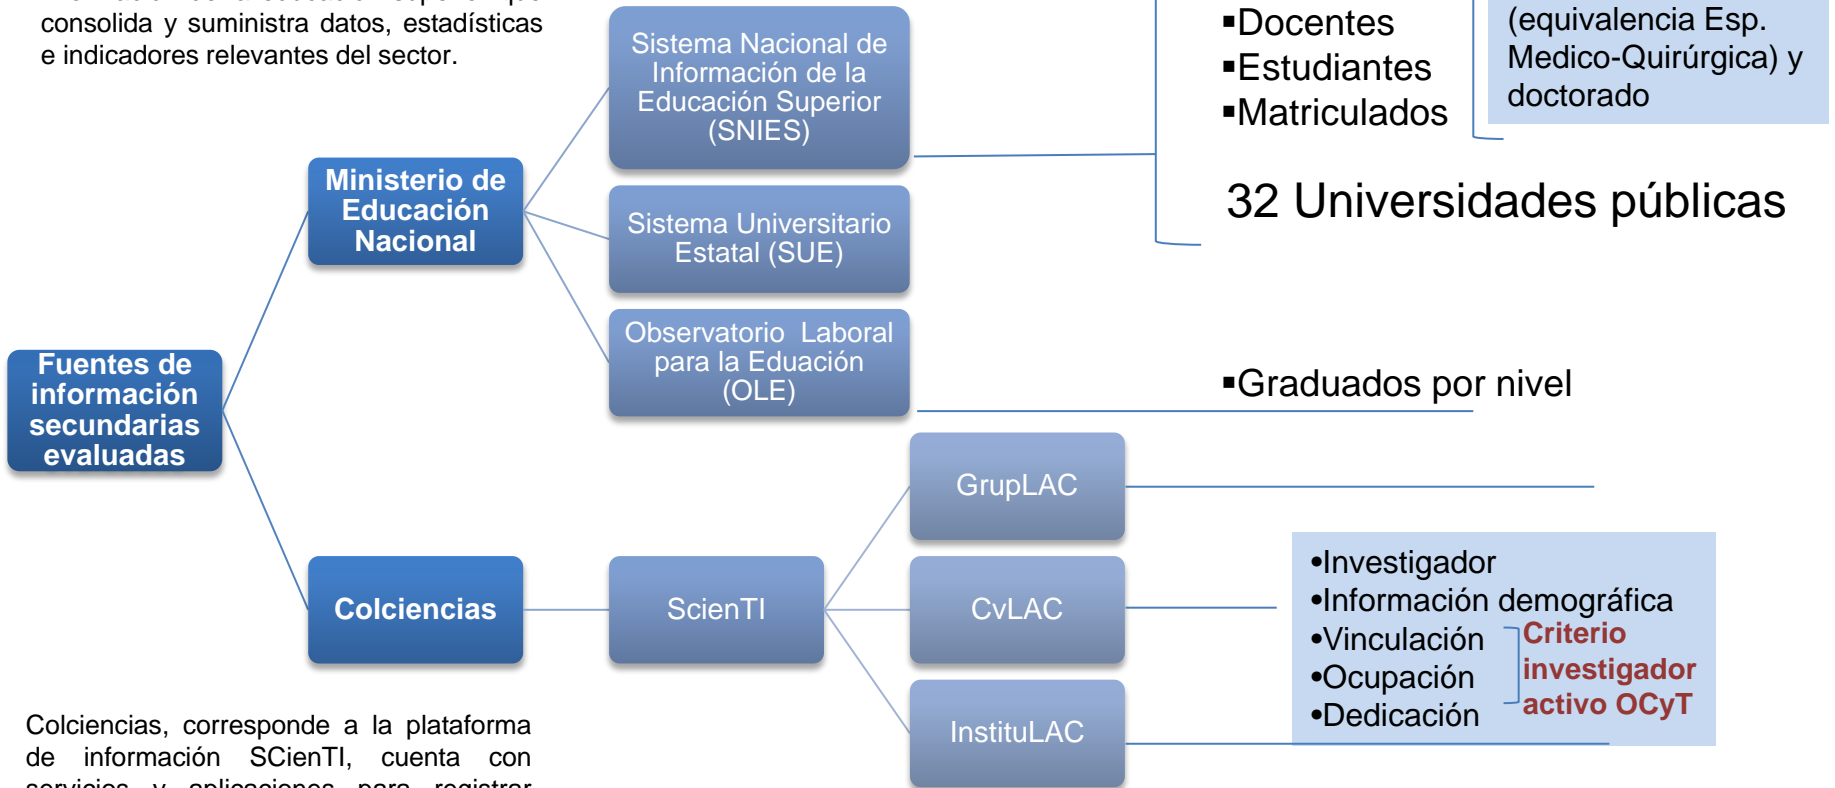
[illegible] consolida y suministra datos, estadísticas e indicadores relevantes del sector.

Sistema Nacional de Información de la Educación Superior (SNIES)

▪Docentes
▪Estudiantes
▪Matriculados

(equivalencia Esp. Medico-Quirúrgica) y doctorado

32 Universidades públicas

Ministerio de Educación Nacional

Sistema Universitario Estatal (SUE)

Observatorio Laboral para la Eduación (OLE)

▪Graduados por nivel

Fuentes de información secundarias evaluadas

GrupLAC

Colciencias

ScienTI

CvLAC

InstituLAC

•Investigador
•Información demográfica
•Vinculación
•Ocupación
•Dedicación

Criterio investigador activo OCyT

Colciencias, corresponde a la plataforma de información SCienTI, cuenta con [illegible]